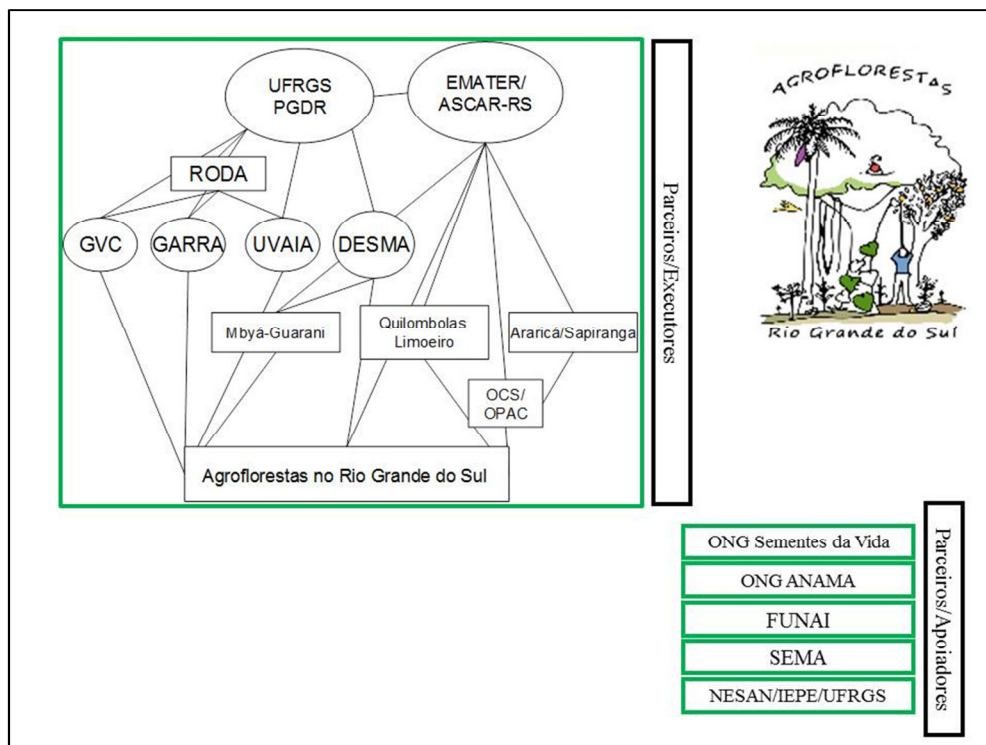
UFRGS PGDR

EMATER/ ASCAR-RS

RODA

GVC

GARRA

UVAIA

DESMA

Mbyá-Guarani

Quilombolas Limoeiro

Ararica/Sapiranga

OCS/ OPAC

Agroflorestas no Rio Grande do Sul

Parceiros/Executores

AGROFLORESTAS

Rio Grande do Sul

ONG Sementes da Vida

ONG ANAMA

FUNAI

SEMA

NESAN/IEPE/UFRGS

Parceiros/Apoiadores